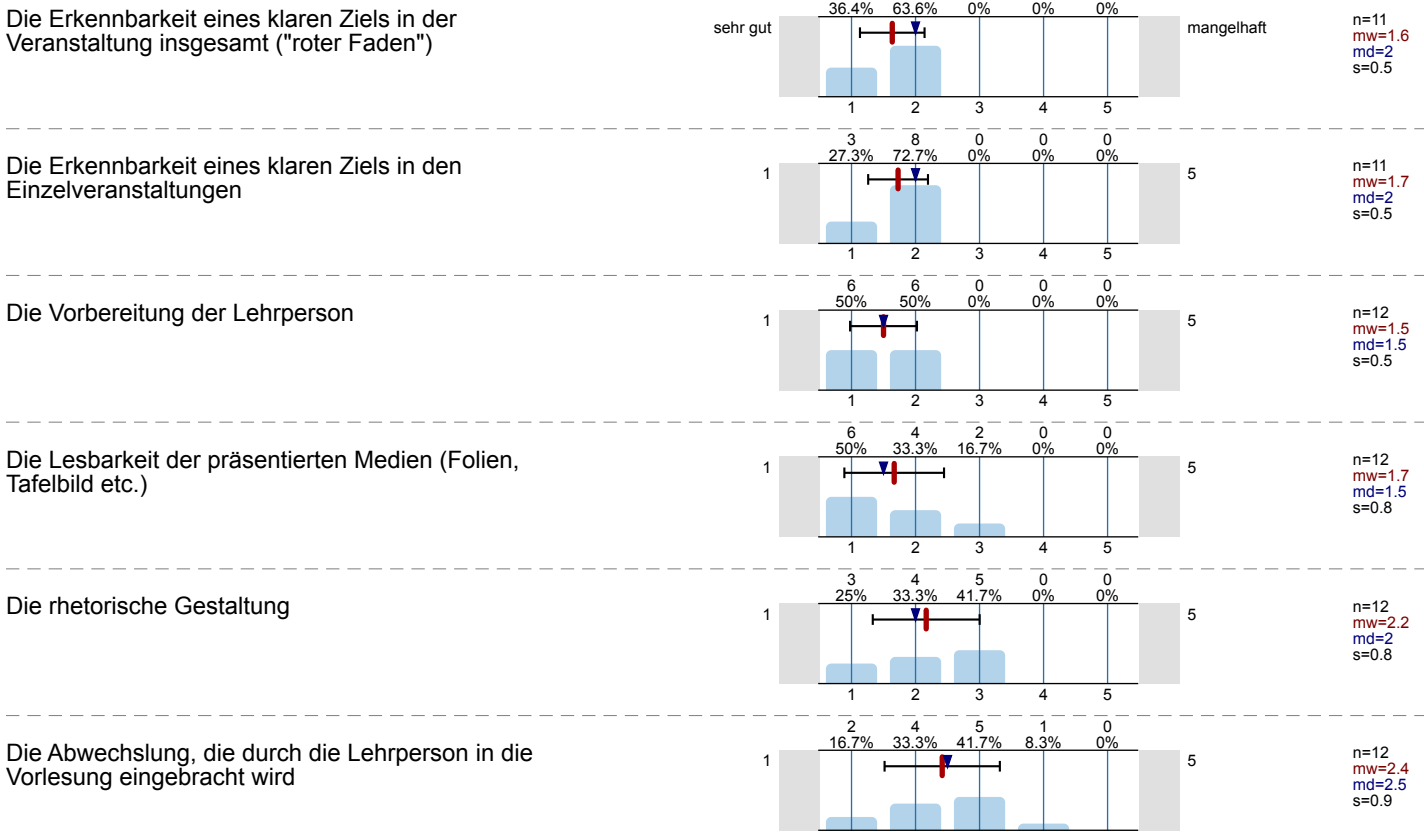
Die Erkennbarkeit eines klaren Ziels in der Veranstaltung insgesamt ("roter Faden")

36.4% 63.6% 0% 0% 0%

sehr gut

mangelhaft

1 2 3 4 5

n=11
mw=1.6
md=2
s=0.5

Die Erkennbarkeit eines klaren Ziels in den Einzelveranstaltungen

3 8 0 0 0
27.3% 72.7% 0% 0% 0%

1

5

1 2 3 4 5

n=11
mw=1.7
md=2
s=0.5

Die Vorbereitung der Lehrperson

6 6 0 0 0
50% 50% 0% 0% 0%

1

5

1 2 3 4 5

n=12
mw=1.5
md=1.5
s=0.5

Die Lesbarkeit der präsentierten Medien (Folien, Tafelbild etc.)

6 4 2 0 0
50% 33.3% 16.7% 0% 0%

1

5

1 2 3 4 5

n=12
mw=1.7
md=1.5
s=0.8

Die rhetorische Gestaltung

3 4 5 0 0
25% 33.3% 41.7% 0% 0%

1

5

1 2 3 4 5

n=12
mw=2.2
md=2
s=0.8

Die Abwechslung, die durch die Lehrperson in die Vorlesung eingebracht wird

2 4 5 1 0
16.7% 33.3% 41.7% 8.3% 0%

1

5

n=12
mw=2.4
md=2.5
s=0.9